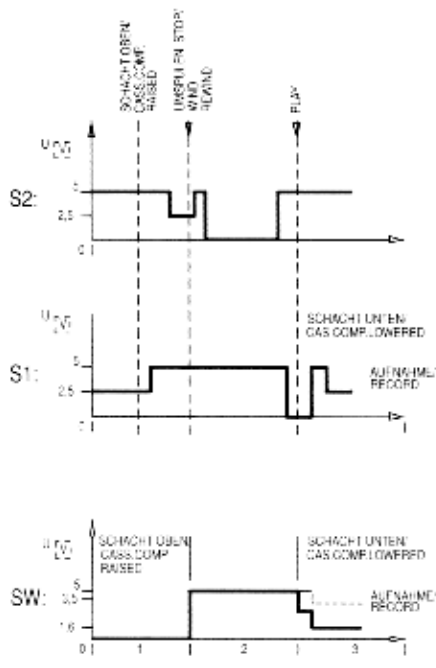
SCHACHT OBEN/ CASS.COMP. RAISED

UMSPULEN STOP/ WIND REWIND

PLAY

U [V]

S2:

5

2,5

0

U [V]

SCHACHT UNTEN/ CAS.COMP.LOWERED

S1:

5

2.5

0

AUFNAHME/ RECORD

U [V]

SCHACHT OBEN/ CASS.COMP. RAISED

SCHACHT UNTEN/ CAS.COMP.LOWERED

SW:

5

3,5

1,6

0

AUFNAHME/ RECORD

0

1

2

3